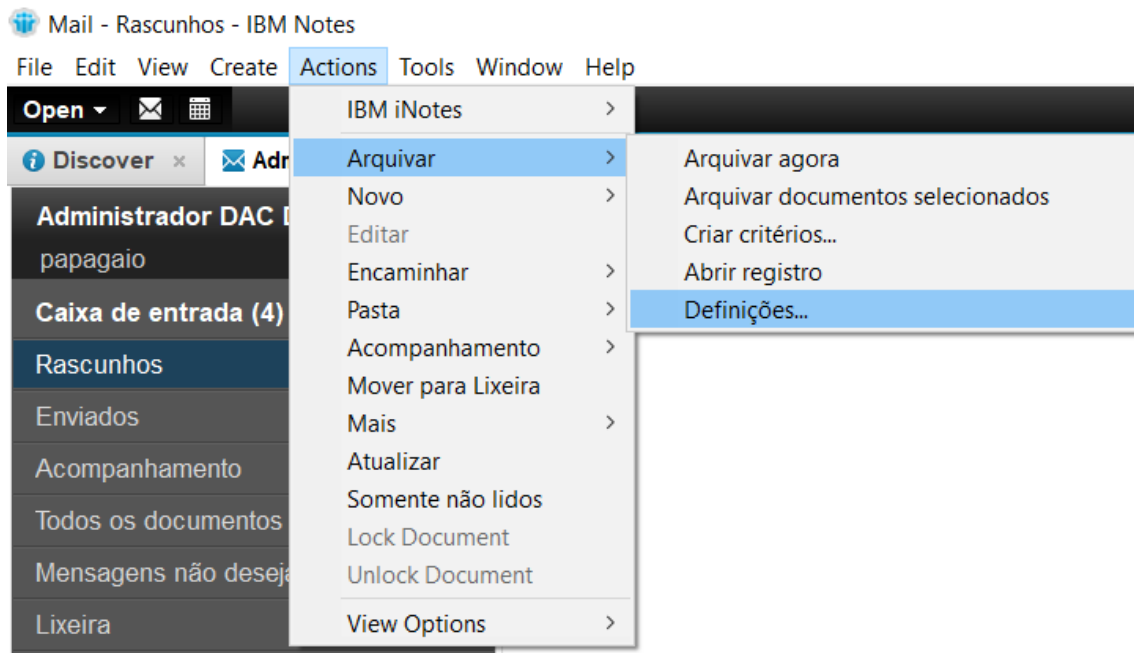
Mail - Rascunhos - IBM Notes

File Edit View Create Actions Tools Window Help

Open

Discover ×

Adr

Administrador DAC D

papagaio

Caixa de entrada (4)

Rascunhos

Enviados

Acompanhamento

Todos os documentos

Mensagens não deseja

Lixeira

IBM iNotes

Arquivar

Novo

Editar

Encaminhar

Pasta

Acompanhamento

Mover para Lixeira

Mais

Atualizar

Somente não lidos

Lock Document

Unlock Document

View Options

Arquivar agora

Arquivar documentos selecionados

Criar critérios...

Abrir registro

Definições...